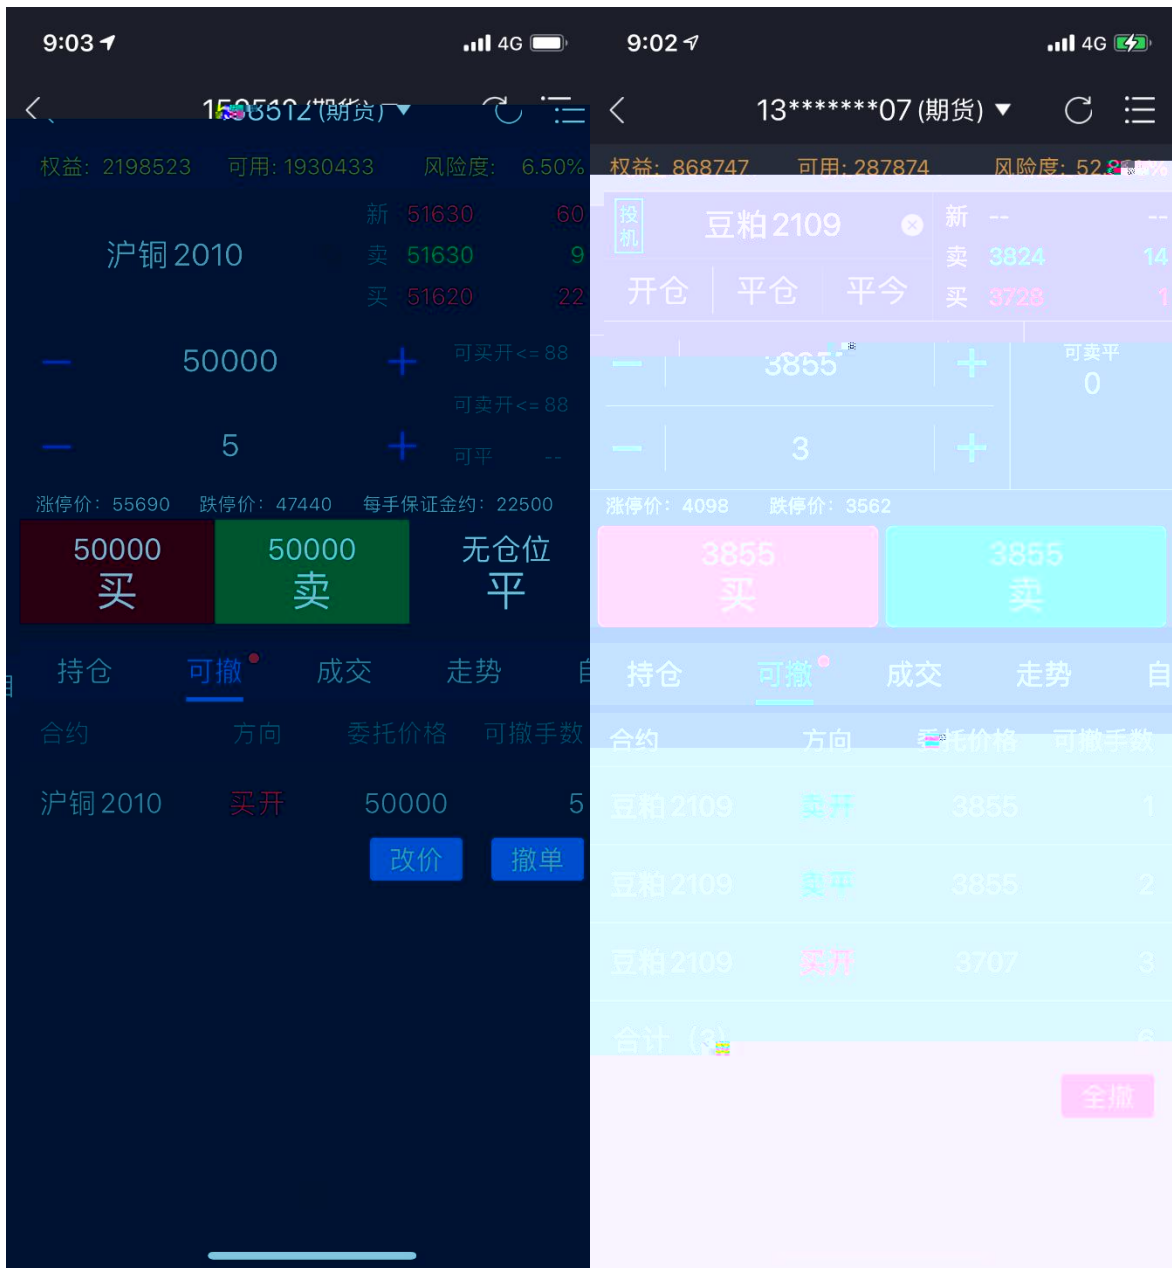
9:03
4G
15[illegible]3512 (期货)

权益: 2198523 可用: 1930433 风险度: 6.50%

沪铜 2010

新 51630 60
卖 51630 9
买 51620 22

50000
可买开<= 88
可卖开<= 88
5
可平 --

涨停价: 55690 跌停价: 47440 每手保证金约: 22500

50000 买
50000 卖
无仓位 平

持仓 可撤 成交 走势 自

合约 方向 委托价格 可撤手数

沪铜 2010 买开 50000 5

改价 撤单

9:02
4G
13*******07 (期货)

权益: 868747 可用: 287874 风险度: 52.8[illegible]%

投机 豆粕 2109
新 -- --
卖 3824 14
买 3728 1

开仓 平仓 平今

3855
可卖平 0
3

涨停价: 4098 跌停价: 3562

3855 买
3855 卖

持仓 可撤 成交 走势 自

合约 方向 委托价格 可撤手数

豆粕 2109 卖开 3855 1
豆粕 2109 卖平 3855 2
豆粕 2109 买开 3707 3
合计 (3) 6

全撤